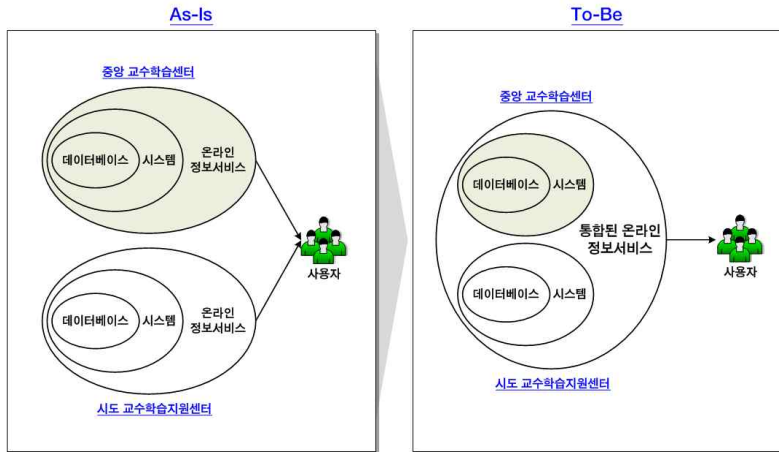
As-Is

중앙 교수학습센터

데이터베이스 시스템 온라인 정보서비스

사용자

데이터베이스 시스템 온라인 정보서비스

시도 교수학습지원센터

To-Be

중앙 교수학습센터

데이터베이스 시스템

통합된 온라인 정보서비스

사용자

데이터베이스 시스템

시도 교수학습지원센터